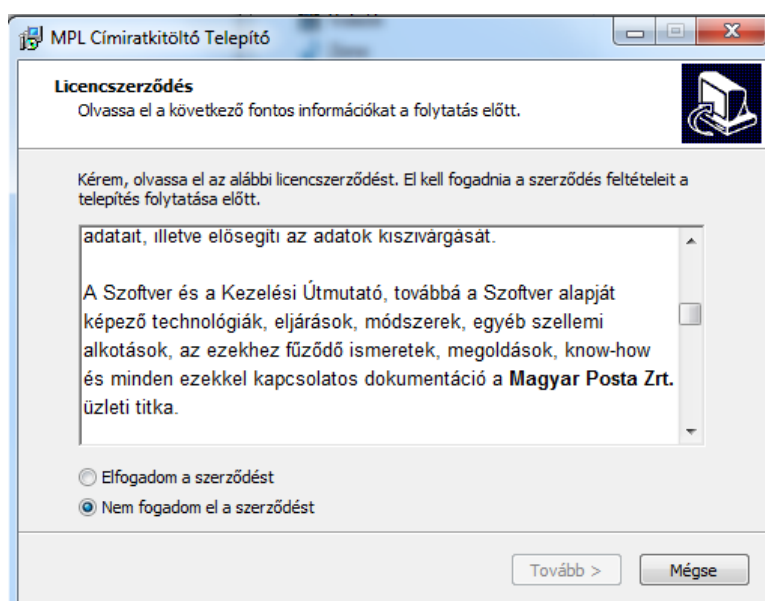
MPL Címiratkitöltő Telepítő

Licencszerződés
Olvassa el a következő fontos információkat a folytatás előtt.

Kérem, olvassa el az alábbi licencszerződést. El kell fogadnia a szerződés feltételeit a telepítés folytatása előtt.

adatait, illetve elősegíti az adatok kiszivárgását.

A Szoftver és a Kezelési Útmutató, továbbá a Szoftver alapját képező technológiák, eljárások, módszerek, egyéb szellemi alkotások, az ezekhez fűződő ismeretek, megoldások, know-how és minden ezekkel kapcsolatos dokumentáció a **Magyar Posta Zrt.** üzleti titka.

Elfogadom a szerződést
Nem fogadom el a szerződést

Tovább >
Mégse